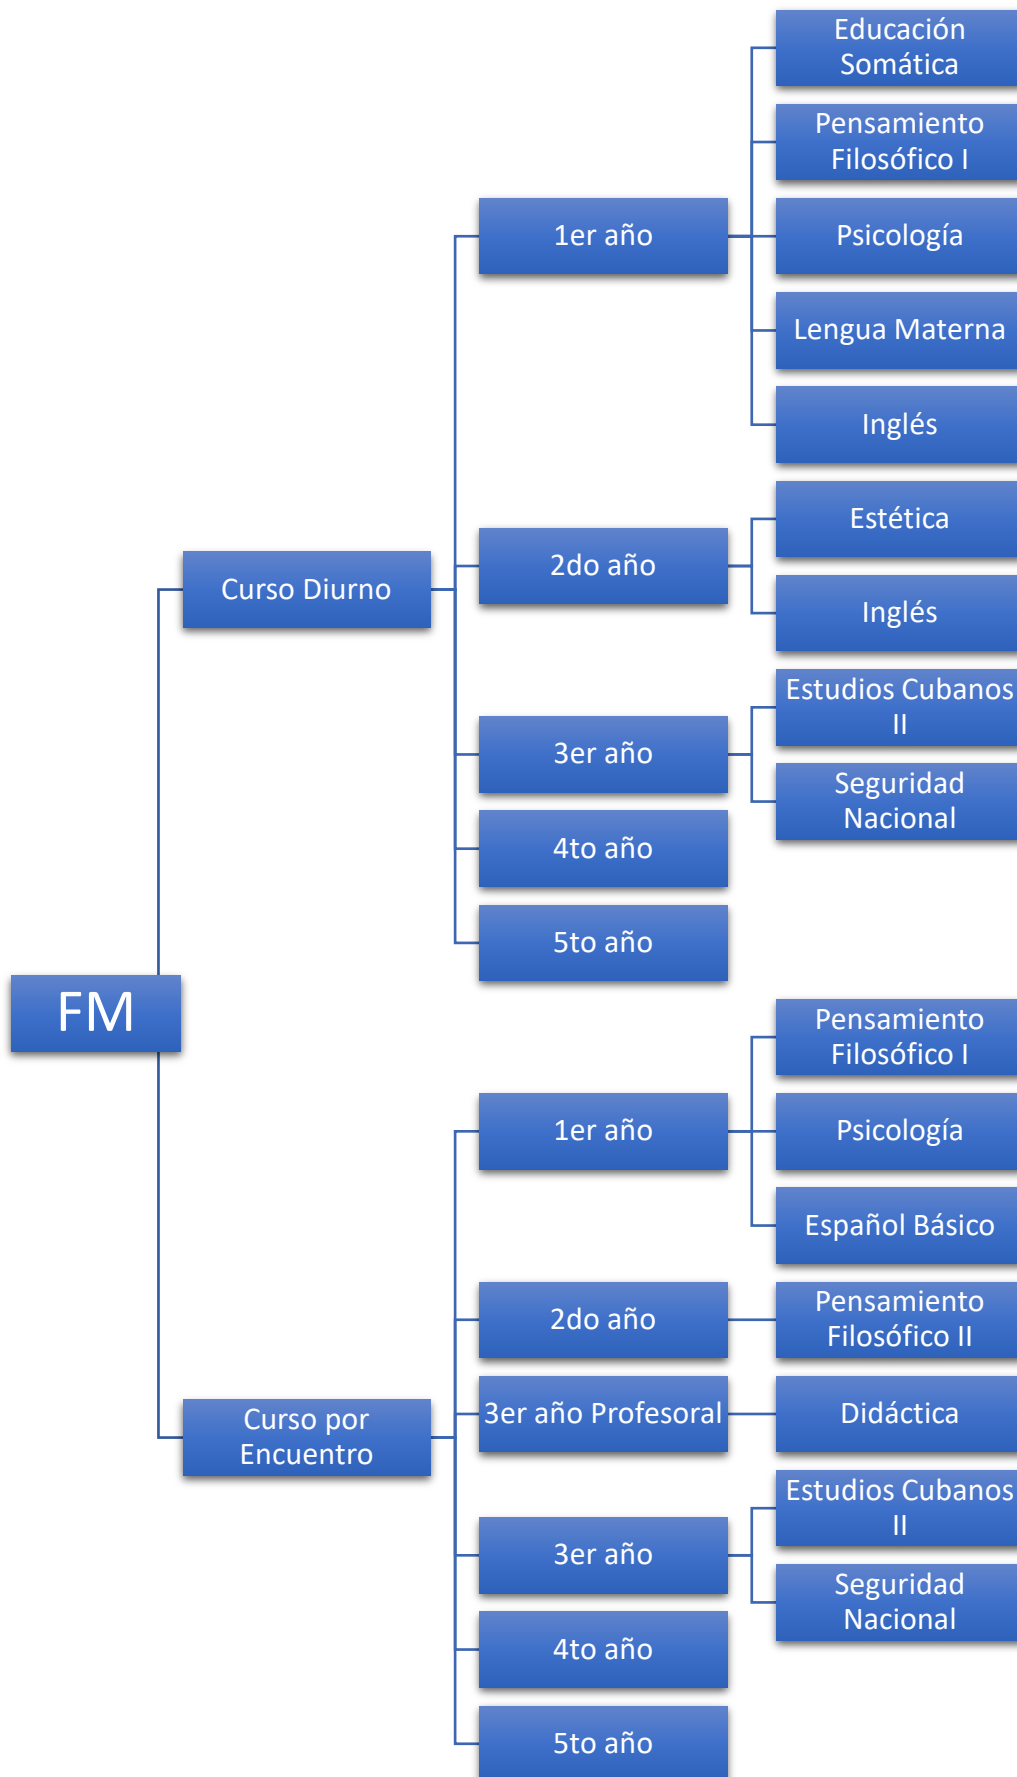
FM

Curso Diurno

1er año

Educación Somática

Pensamiento Filosófico I

Psicología

Lengua Materna

Inglés

2do año

Estética

Inglés

3er año

Estudios Cubanos II

Seguridad Nacional

4to año

5to año

Curso por Encuentro

1er año

Pensamiento Filosófico I

Psicología

Español Básico

2do año

Pensamiento Filosófico II

3er año Profesoral

Didáctica

3er año

Estudios Cubanos II

Seguridad Nacional

4to año

5to año